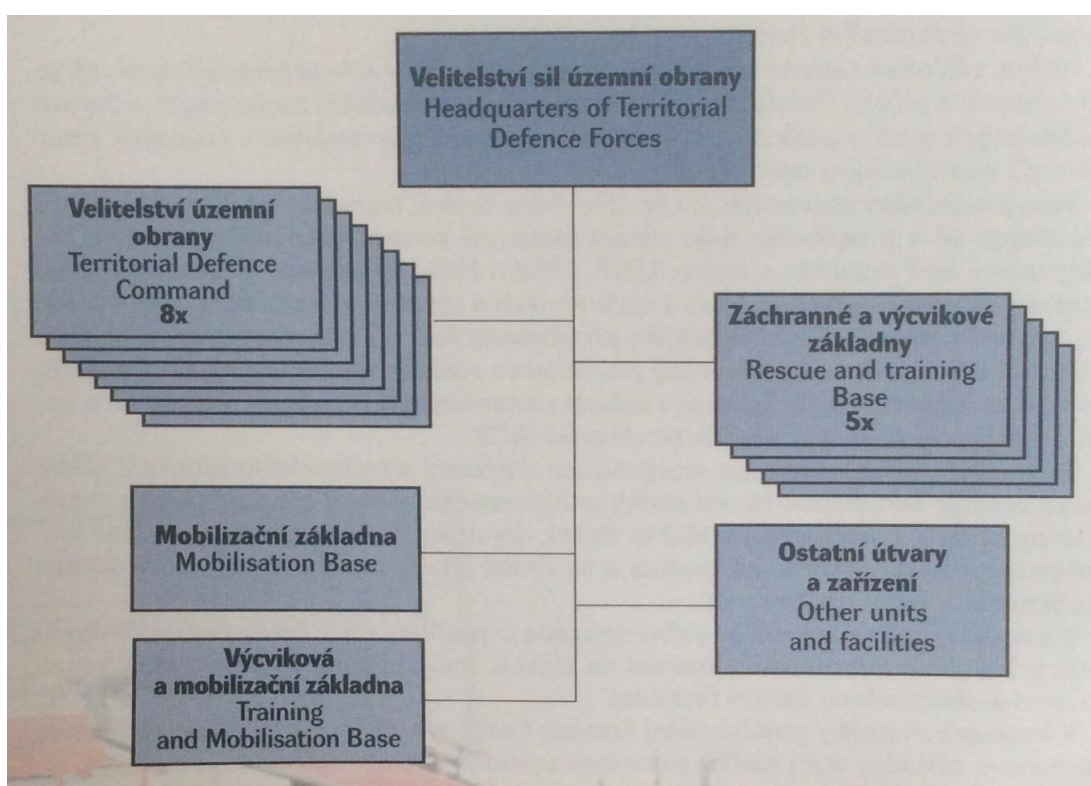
**Velitelství sil územní obrany**
Headquarters of Territorial Defence Forces

**Velitelství územní obrany**
Territorial Defence Command
**8x**

**Záchranné a výcvikové základny**
Rescue and training Base
**5x**

**Mobilizační základna**
Mobilisation Base

**Ostatní útvary a zařízení**
Other units and facilities

**Výcviková a mobilizační základna**
Training and Mobilisation Base